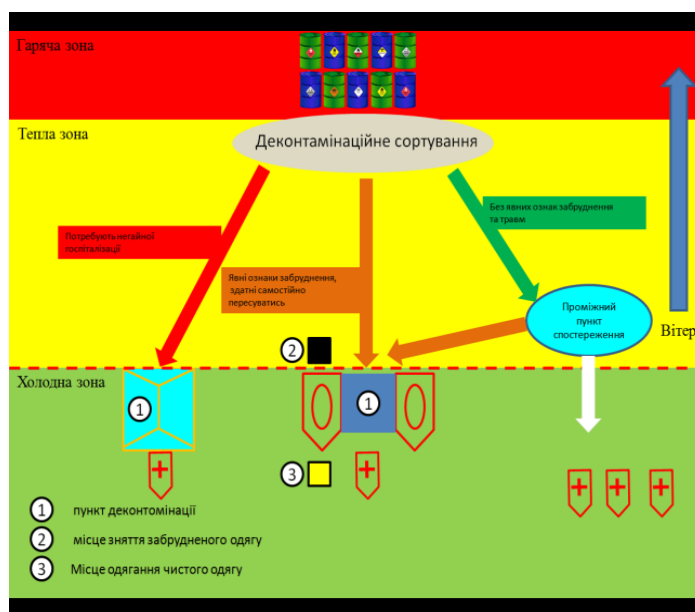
Гаряча зона

Тепла зона

Деконтамінаційне сортування

Потребують негайної госпіталізації

Явні ознаки забруднення, здатні самостійно пересуватись

Без явних ознак забруднення та травм

Проміжний пункт спостереження

Вітер

2

Холодна зона

1

1

3

1 пункт деконтомінації

2 місце зняття забрудненого одягу

3 Місце одягання чистого одягу